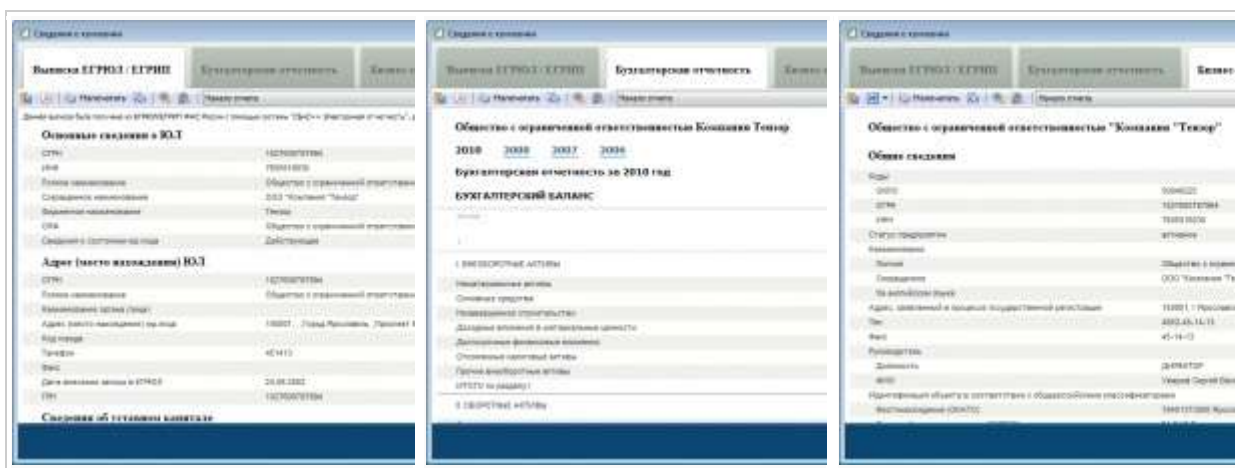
Сведения о компании

Выписка ЕГРЮЛ / ЕГРИП
Бухгалтерская отчетность
Бизнес

Напечатать
Назад отчета

Данные выписки были получены из ЕГРЮЛ/ЕГРИП ФНС России с помощью системы "СБиС++ Электронная отчетность".

Основные сведения о ЮЛ

| ОГРН | 1027600787994 |
|---|---|
| ИНН | 7605016030 |
| Полное наименование | Общество с ограниченной ответственн |
| Сокращенное наименование | ООО "Компания "Тензор" |
| Фирменное наименование | Тензор |
| ОПФ | Общество с ограниченной ответственн |
| Сведения о состоянии на кода | Действующее |

Адрес (место нахождения) ЮЛ

| ОГРН | 1027600787994 |
|---|---|
| Полное наименование | Общество с ограниченной ответственн |
| Наименование органа (кода) | |
| Адрес (место нахождения) на кода | 150001, Город Ярославль, Проспект М |
| Код города | |
| Телефон | 451413 |
| Факс | |
| Дата внесения записи в ЕГРЮЛ | 24.09.2002 |
| ГРН | 1027600787994 |

Сведения об уставном капитале

Сведения о компании

Выписка ЕГРЮЛ / ЕГРИП
Бухгалтерская отчетность
Бизнес

Напечатать
Назад отчета

Общество с ограниченной ответственностью Компания Тензор

2010 2009 2008 2007

Бухгалтерская отчетность за 2010 год

БУХГАЛТЕРСКИЙ БАЛАНС

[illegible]

I. ВНЕОБОРОТНЫЕ АКТИВЫ
Нематериальные активы
Основные средства
Незавершенное строительство
Доходные вложения в материальные ценности
Долгосрочные финансовые вложения
Отложенные налоговые активы
Прочие внеоборотные активы
ИТОГО по разделу I

II. ОБОРОТНЫЕ АКТИВЫ

Сведения о компании

Выписка ЕГРЮЛ / ЕГРИП
Бухгалтерская отчетность
Бизнес

Напечатать
Назад отчета

Общество с ограниченной ответственностью "Компания "Тензор"

Общие сведения

| Коды | |
|---|---|
| ОКПО | 50046020 |
| ОГРН | 1027600787994 |
| ИНН | 7605016030 |
| Статус предприятия | активное |
| Наименование | |
| Полное | Общество с ограни |
| Сокращенное | ООО "Компания "Те |
| На английском языке | |
| Адрес, указанный в процессе государственной регистрации | 150001, г. Ярослав |
| Тел. | 4852-45-14-13 |
| Факс | 45-14-13 |
| Руководство | |
| Должность | директор |
| ФИО | Уваров Сергей Вл |
| Идентификация объекта в соответствии с общероссийскими классификаторами | |
| Местонахождение (ОКАТО) | 78401375000 Яросл |